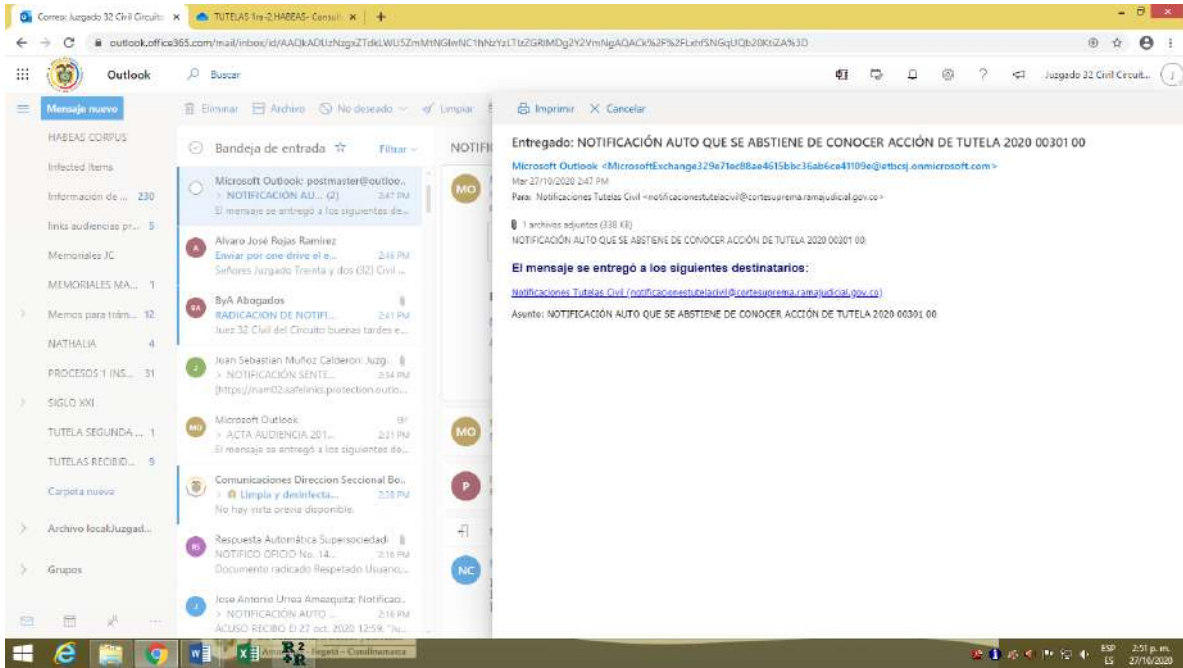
Correo: Juzgado 32 Civil Circuito × TUTELAS 1ra-2,HABEAS- Consult × +

outlook.office365.com/mail/inbox/id/AAQkADUzNzgxZTdkLWU5ZmMtNGIwNC1hNzYzLTIzZGRlMDg2Y2VmNgAQACk%2F%2FLxhfSNGqUQb20KtiZA%3D

Outlook Buscar Juzgado 32 Civil Circuit...

Mensaje nuevo
HABEAS CORPUS
Infected Items
Información de ... 230
links audiencias pr... 5
Memoriales JC
MEMORIALES MA... 1
Memos para trám... 12
NATHALIA 4
PROCESOS 1 INS... 31
SIGLO XXI
TUTELA SEGUNDA ... 1
TUTELAS RECIBID... 5
Carpeta nueva
Archivo local-Juzgad...
Grupos

Eliminar Archivo No deseado Limpiar

Bandeja de entrada Filtrar

Microsoft Outlook; postmaster@outloo... > NOTIFICACIÓN AU... (2) 2:47 PM El mensaje se entregó a los siguientes de...

Alvaro José Rojas Ramirez Enviar por one drive el e... 2:46 PM Señores Juzgado Treinta y dos (32) Civil ...

ByA Abogados RADICACION DE NOTIFI... 2:41 PM Juez 32 Civil del Circuito buenas tardes e...

Juan Sebastian Muñoz Calderon; Juzg... > NOTIFICACIÓN SENTE... 2:34 PM [https://nam02.safelinks.protection.outlo...

Microsoft Outlook > ACTA AUDIENCIA 201... 2:21 PM El mensaje se entregó a los siguientes de...

Comunicaciones Direccion Seccional Bo... > Limpia y desinfecta... 2:20 PM No hay vista previa disponible.

Respuesta Automática Supersociedad: NOTIFICO OFICIO No. 14... 2:16 PM Documento radicado Respetado Usuario,...

Jose Antonio Urrea Amezquita; Notificaci... > NOTIFICACIÓN AUTO ... 2:16 PM ACUSO RECIBO El 27 oct. 2020 12:59, "Ju...

NOTIFI

Imprimir Cancelar

Entregado: NOTIFICACIÓN AUTO QUE SE ABSTIENE DE CONOCER ACCIÓN DE TUTELA 2020 00301 00

Microsoft Outlook <MicrosoftExchange329e71ec88ae4615bbc36ab6ce41109e@etbcsj.onmicrosoft.com>
Mar 27/10/2020 2:47 PM
Para: Notificaciones Tutelas Civil <notificacionestutelacivil@cortesuprema.ramajudicial.gov.co>

1 archivos adjuntos (338 KB)
NOTIFICACIÓN AUTO QUE SE ABSTIENE DE CONOCER ACCIÓN DE TUTELA 2020 00301 00

El mensaje se entregó a los siguientes destinatarios:

Notificaciones Tutelas Civil (notificacionestutelacivil@cortesuprema.ramajudicial.gov.co)

Asunto: NOTIFICACIÓN AUTO QUE SE ABSTIENE DE CONOCER ACCIÓN DE TUTELA 2020 00301 00

ESP ES 2:51 p. m. 27/10/2020